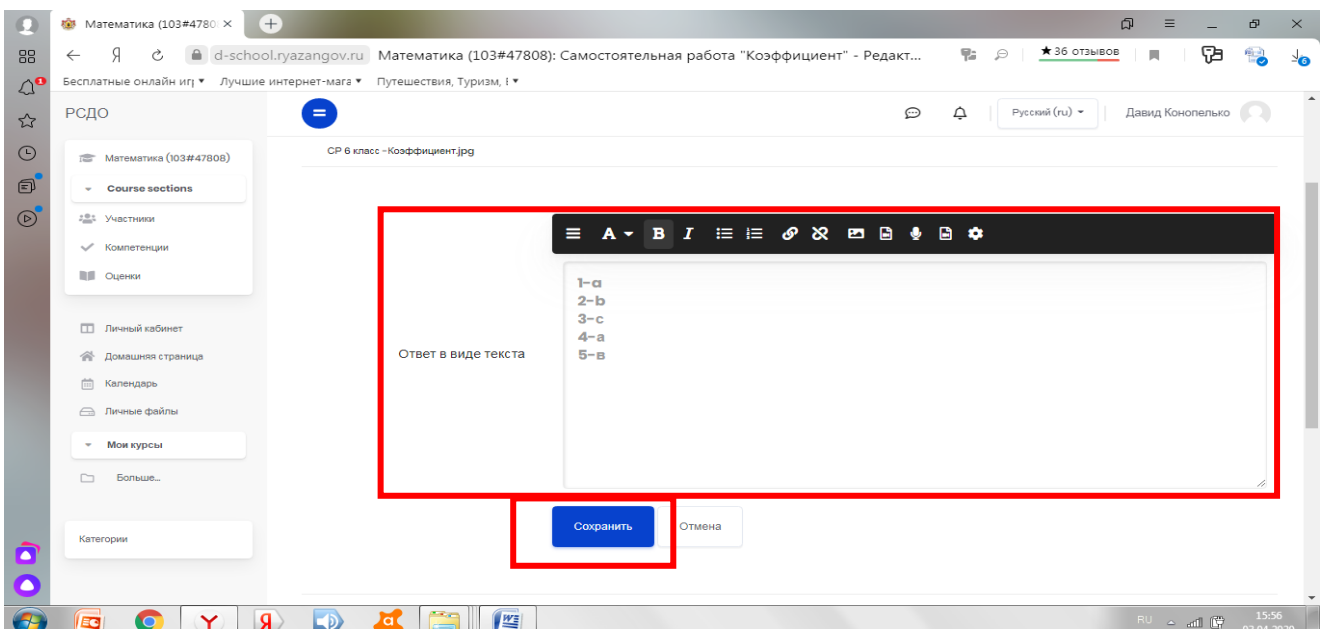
Математика (103#4780 ×

Я d-school.ryazangov.ru Математика (103#47808): Самостоятельная работа "Коэффициент" - Редакт... ★36 отзывов

Бесплатные онлайн иг ▾ Лучшие интернет-мага ▾ Путешествия, Туризм, ▾

РСДО

Русский (ru) ▾ Давид Конопелько

Математика (103#47808)
Course sections
Участники
Компетенции
Оценки

Личный кабинет
Домашняя страница
Календарь
Личные файлы
Мои курсы
Больше...

Категории

СР 6 класс -Коэффициент.jpg

Ответ в виде текста

1-a
2-b
3-c
4-a
5-в

Сохранить Отмена

RU 15:56